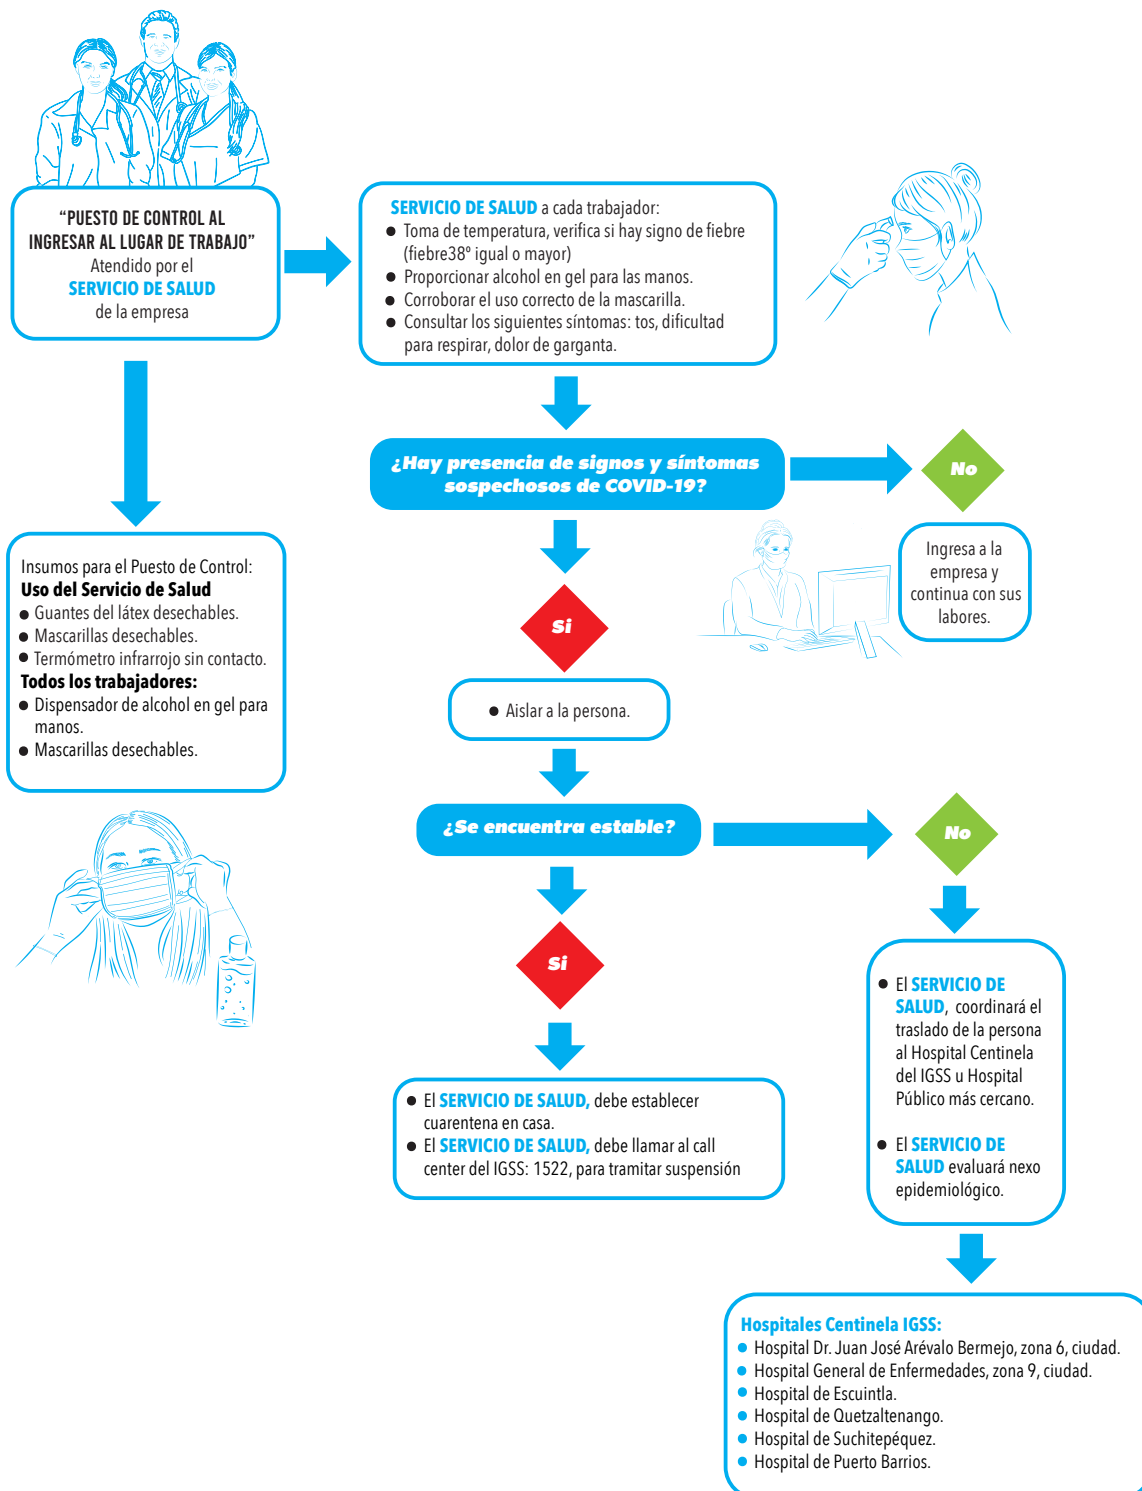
"PUESTO DE CONTROL AL INGRESAR AL LUGAR DE TRABAJO" Atendido por el SERVICIO DE SALUD de la empresa

SERVICIO DE SALUD a cada trabajador:
● Toma de temperatura, verifica si hay signo de fiebre (fiebre38° igual o mayor)
● Proporcionar alcohol en gel para las manos.
● Corroborar el uso correcto de la mascarilla.
● Consultar los siguientes síntomas: tos, dificultad para respirar, dolor de garganta.

¿Hay presencia de signos y síntomas sospechosos de COVID-19?

No

Ingresa a la empresa y continua con sus labores.

Insumos para el Puesto de Control:
Uso del Servicio de Salud
● Guantes del látex desechables.
● Mascarillas desechables.
● Termómetro infrarrojo sin contacto.
Todos los trabajadores:
● Dispensador de alcohol en gel para manos.
● Mascarillas desechables.

Si

● Aislar a la persona.

¿Se encuentra estable?

No

Si

● El SERVICIO DE SALUD, coordinará el traslado de la persona al Hospital Centinela del IGSS u Hospital Público más cercano.

● El SERVICIO DE SALUD evaluará nexo epidemiológico.

● El SERVICIO DE SALUD, debe establecer cuarentena en casa.
● El SERVICIO DE SALUD, debe llamar al call center del IGSS: 1522, para tramitar suspensión

Hospitales Centinela IGSS:
● Hospital Dr. Juan José Arévalo Bermejo, zona 6, ciudad.
● Hospital General de Enfermedades, zona 9, ciudad.
● Hospital de Escuintla.
● Hospital de Quetzaltenango.
● Hospital de Suchitepéquez.
● Hospital de Puerto Barrios.